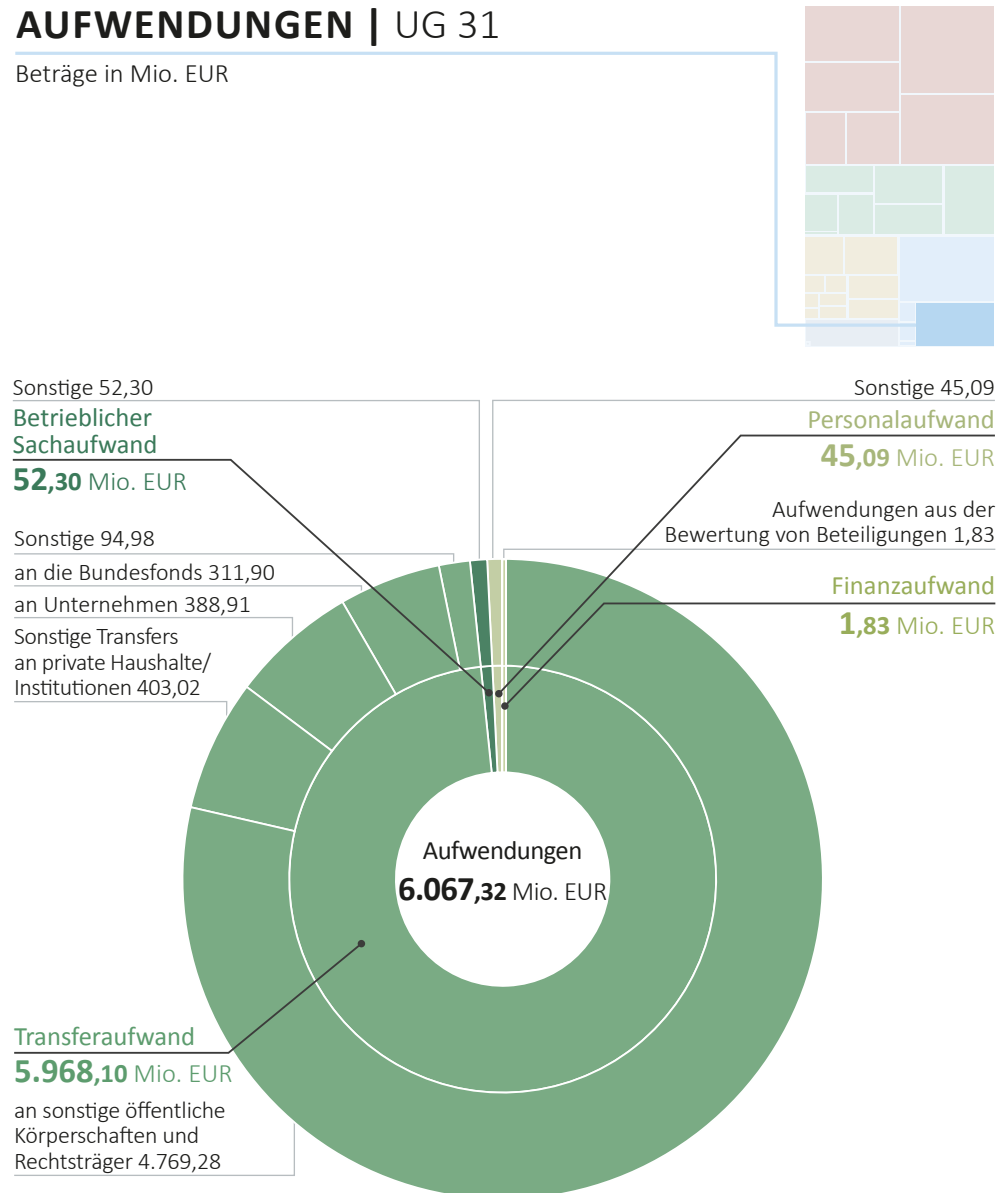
AUFWENDUNGEN | UG 31

Beträge in Mio. EUR

Sonstige 52,30

Betrieblicher Sachaufwand
52,30 Mio. EUR

Sonstige 94,98

an die Bundesfonds 311,90

an Unternehmen 388,91

Sonstige Transfers an private Haushalte/ Institutionen 403,02

Sonstige 45,09

Personalaufwand
45,09 Mio. EUR

Aufwendungen aus der Bewertung von Beteiligungen 1,83

Finanzaufwand
1,83 Mio. EUR

Aufwendungen
6.067,32 Mio. EUR

Transferaufwand
5.968,10 Mio. EUR

an sonstige öffentliche Körperschaften und Rechtsträger 4.769,28